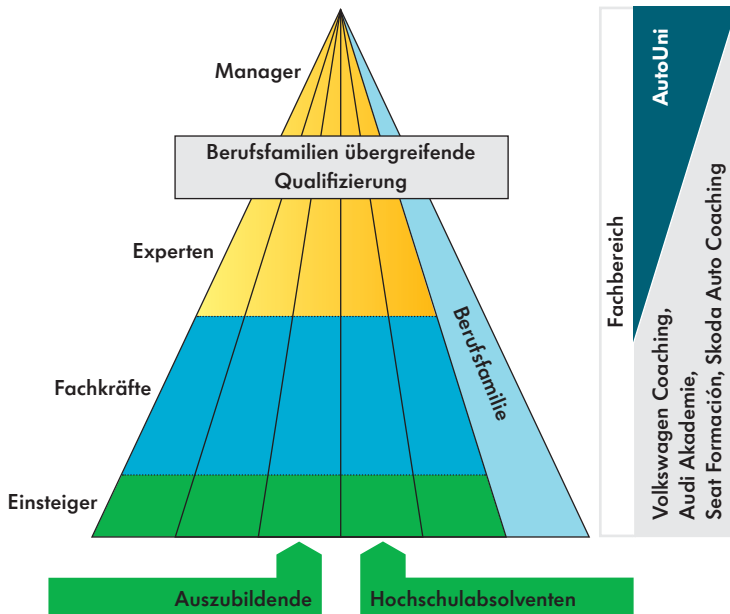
Manager

Berufsfamilien übergreifende Qualifizierung

Experten

Fachkräfte

Einsteiger

Berufsfamilie

Auszubildende

Hochschulabsolventen

Fachbereich

AutoUni

Volkswagen Coaching, Audi Akademie, Seat Formación, Skoda Auto Coaching